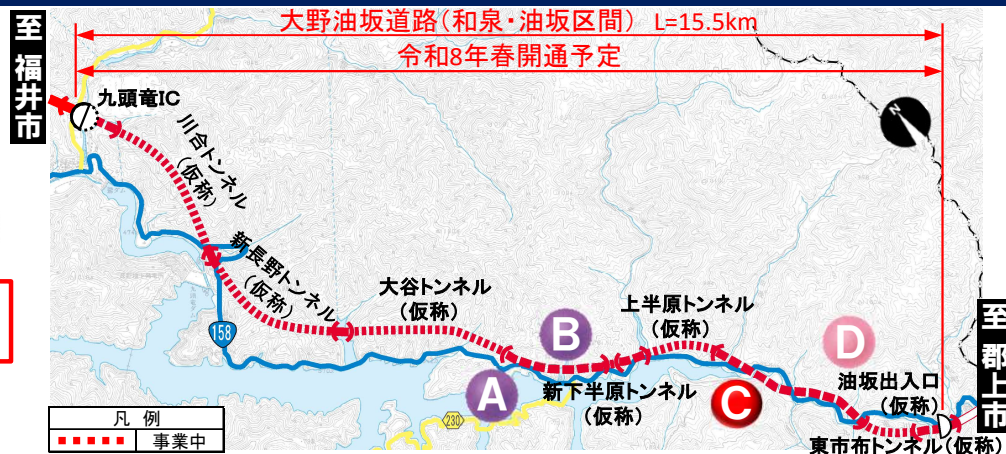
至福井市

大野油坂道路（和泉・油坂区間） L=15.5km

令和8年春開通予定

N

九頭竜IC

川合トンネル（仮称）

新長野トンネル（仮称）

158

大谷トンネル（仮称）

上半原トンネル（仮称）

B

A

新下半原トンネル（仮称）

C

D

油坂出入口（仮称）

東市布トンネル（仮称）

至郡上市

230

凡例

事業中